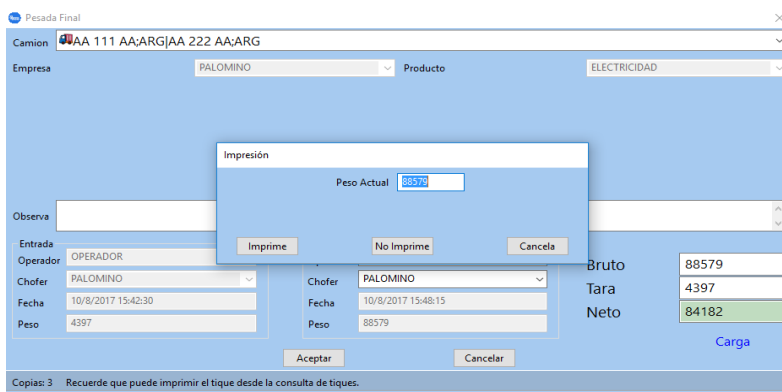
Pesada Final

Camion AA 111 AA;ARG|AA 222 AA;ARG

Empresa PALOMINO Producto ELECTRICIDAD

Observa

Entrada
Operador OPERADOR
Chofer PALOMINO
Fecha 10/8/2017 15:42:30
Peso 4397

Chofer PALOMINO
Fecha 10/8/2017 15:48:15
Peso 88579

Bruto 88579
Tara 4397
Neto 84182

Carga

Impresión

Peso Actual 88579

Imprime No Imprime Cancela

Aceptar Cancelar

Copias: 3 Recuerde que puede imprimir el tique desde la consulta de tiques.